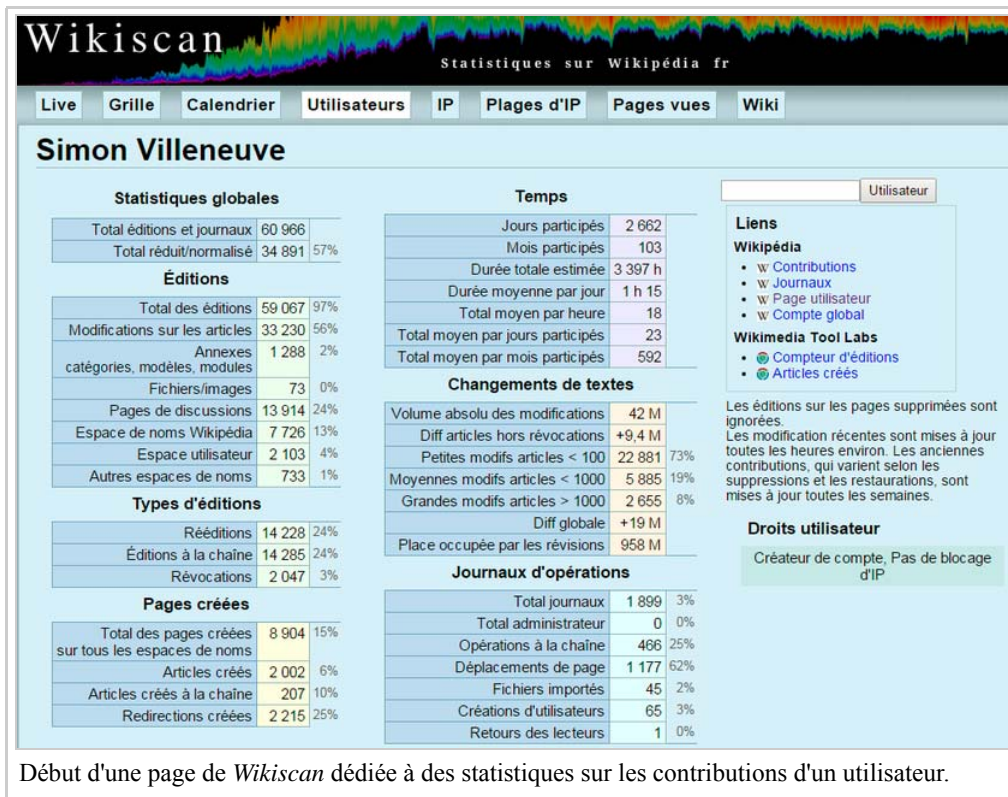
Wikiscan

Statistiques sur Wikipédia fr

Live Grille Calendrier Utilisateurs IP Plages d'IP Pages vues Wiki

Simon Villeneuve

Statistiques globales

| | | |
|---|---|---|
| Total éditions et journaux | 60 966 | |
| Total réduit/normalisé | 34 891 | 57% |

Éditions

| | | |
|---|---|---|
| Total des éditions | 59 067 | 97% |
| Modifications sur les articles | 33 230 | 56% |
| Annexes catégories, modèles, modules | 1 288 | 2% |
| Fichiers/images | 73 | 0% |
| Pages de discussions | 13 914 | 24% |
| Espace de noms Wikipédia | 7 726 | 13% |
| Espace utilisateur | 2 103 | 4% |
| Autres espaces de noms | 733 | 1% |

Types d'éditions

| | | |
|---|---|---|
| Rééditions | 14 228 | 24% |
| Éditions à la chaîne | 14 285 | 24% |
| Révocations | 2 047 | 3% |

Pages créées

| | | |
|---|---|---|
| Total des pages créées sur tous les espaces de noms | 8 904 | 15% |
| Articles créés | 2 002 | 6% |
| Articles créés à la chaîne | 207 | 10% |
| Redirections créées | 2 215 | 25% |

Temps

| | |
|---|---|
| Jours participés | 2 662 |
| Mois participés | 103 |
| Durée totale estimée | 3 397 h |
| Durée moyenne par jour | 1 h 15 |
| Total moyen par heure | 18 |
| Total moyen par jours participés | 23 |
| Total moyen par mois participés | 592 |

Changements de textes

| | | |
|---|---|---|
| Volume absolu des modifications | 42 M | |
| Diff articles hors révocations | +9,4 M | |
| Petites modifs articles < 100 | 22 881 | 73% |
| Moyennes modifs articles < 1000 | 5 885 | 19% |
| Grandes modifs articles > 1000 | 2 655 | 8% |
| Diff globale | +19 M | |
| Place occupée par les révisions | 958 M | |

Journaux d'opérations

| | | |
|---|---|---|
| Total journaux | 1 899 | 3% |
| Total administrateur | 0 | 0% |
| Opérations à la chaîne | 466 | 25% |
| Déplacements de page | 1 177 | 62% |
| Fichiers importés | 45 | 2% |
| Créations d'utilisateurs | 65 | 3% |
| Retours des lecteurs | 1 | 0% |

Utilisateur

Liens
Wikipédia
• Contributions
• Journaux
• Page utilisateur
• Compte global
Wikimedia Tool Labs
• Compteur d'éditions
• Articles créés

Les éditions sur les pages supprimées sont ignorées.
Les modification récentes sont mises à jour toutes les heures environ. Les anciennes contributions, qui varient selon les suppressions et les restaurations, sont mises à jour toutes les semaines.

Droits utilisateur

Créateur de compte, Pas de blocage d'IP

Début d'une page de *Wikiscan* dédiée à des statistiques sur les contributions d'un utilisateur.